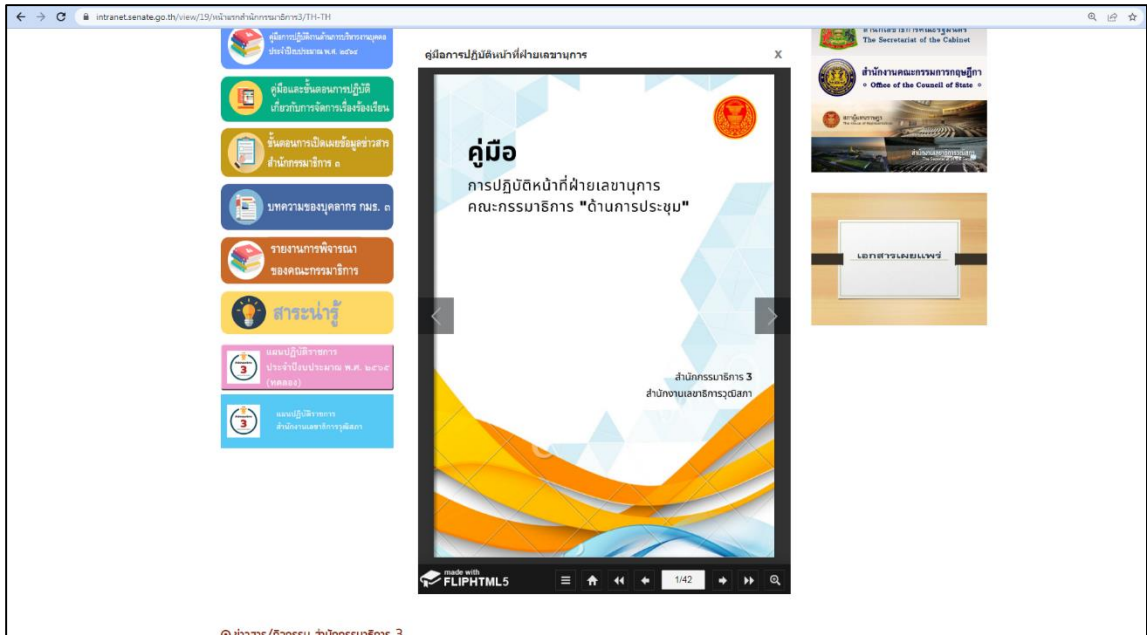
intranet.senate.go.th/view/19/หน้าแรกสำนักกรรมาธิการ3/TH-TH

คู่มือการปฏิบัติงานด้านการบริหารงานบุคคล ประจำปีงบประมาณ พ.ศ. ๒๕๖๔

คู่มือและขั้นตอนการปฏิบัติ เกี่ยวกับการจัดการเรื่องร้องเรียน

ขั้นตอนการเปิดเผยข้อมูลข่าวสาร สำนักกรรมาธิการ ๓

บทความของบุคลากร กมธ. ๓

รายงานการพิจารณา ของคณะกรรมาธิการ

สาระน่ารู้

แผนปฏิบัติราชการ ประจำปีงบประมาณ พ.ศ. ๒๕๖๕ (ทดลอง)

แผนปฏิบัติราชการ สำนักงานเลขาธิการวุฒิสภา

คู่มือการปฏิบัติหน้าที่ฝ่ายเลขานุการ

X

คู่มือ

การปฏิบัติหน้าที่ฝ่ายเลขานุการ คณะกรรมาธิการ "ด้านการประชุม"

สำนักกรรมาธิการ 3
สำนักงานเลขาธิการวุฒิสภา

made with FLIPHTML5

1/42

The Secretariat of the Cabinet

สำนักงานคณะกรรมการกฤษฎีกา
• Office of the Council of State •

เอกสารเผยแพร่

ข่าวสาร/กิจกรรม สำนักกรรมาธิการ 3